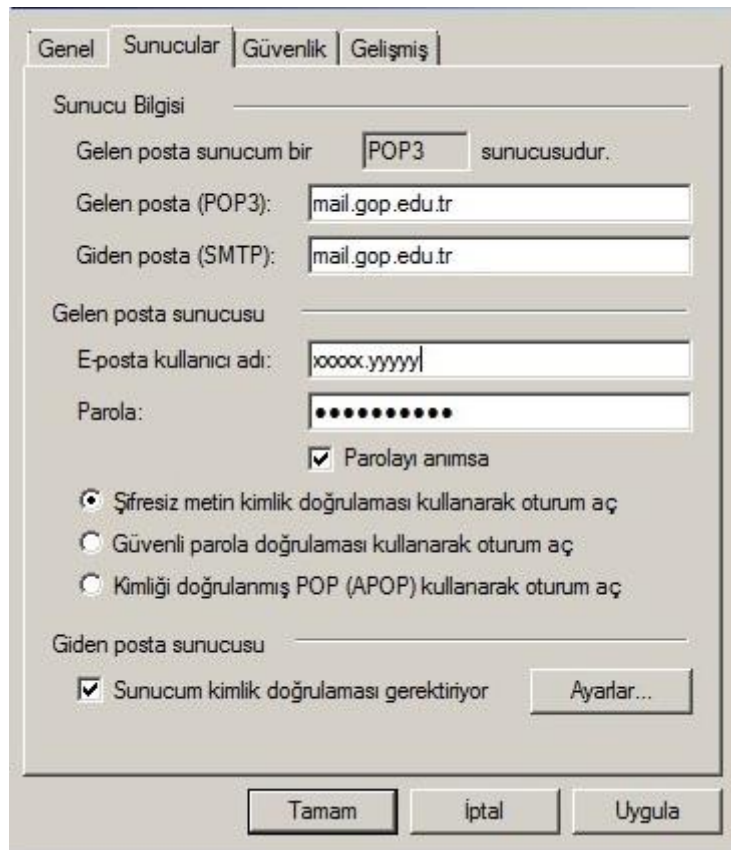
Genel | Sunucular | Güvenlik | Gelişmiş

Sunucu Bilgisi

Gelen posta sunucum bir POP3 sunucusudur.

Gelen posta (POP3): mail.gop.edu.tr

Giden posta (SMTP): mail.gop.edu.tr

Gelen posta sunucusu

E-posta kullanıcı adı: xxxxx.yyyyy

Parola: ●●●●●●●●●●●

Parolayı anımsa

Şifresiz metin kimlik doğrulaması kullanarak oturum aç

Güvenli parola doğrulaması kullanarak oturum aç

Kimliği doğrulanmış POP (APOP) kullanarak oturum aç

Giden posta sunucusu

Sunucum kimlik doğrulaması gerektiriyor

Ayarlar...

Tamam

İptal

Uygula